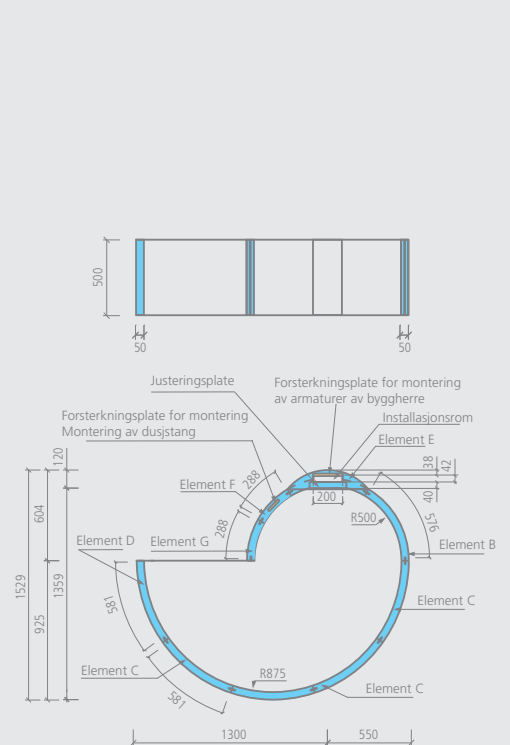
500

50

50

Justeringsplate

Forsterkningsplate for montering av armaturer av byggherre

Forsterkningsplate for montering

Montering av dusjstang

Installasjonsrom

Element E

Element F

288

38

42

120

200

40

288

R500

976

Element D

Element G

Element B

604

1529

1359

925

581

Element C

Element C

R875

Element C

581

1300

550